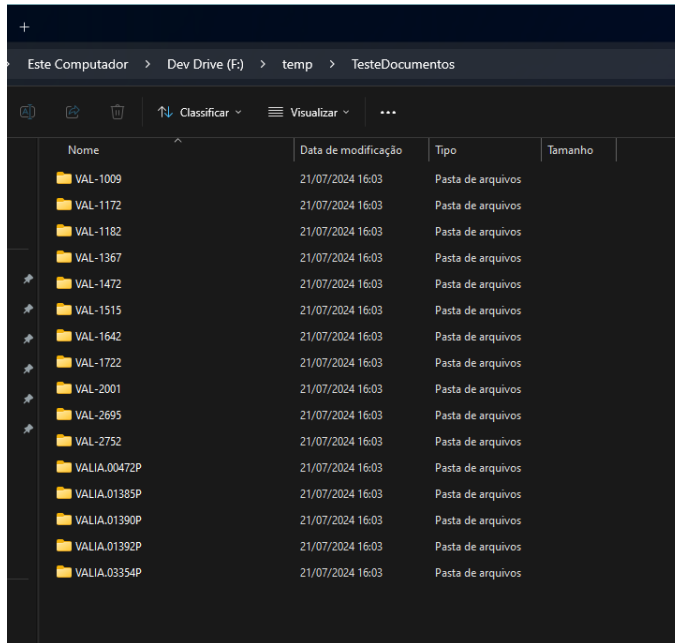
+

Este Computador > Dev Drive (F:) > temp > TesteDocumentos

Classificar ˅ Visualizar ˅ ...

| Nome | Data de modificação | Tipo | Tamanho |
|---|---|---|---|
| VAL-1009 | 21/07/2024 16:03 | Pasta de arquivos | |
| VAL-1172 | 21/07/2024 16:03 | Pasta de arquivos | |
| VAL-1182 | 21/07/2024 16:03 | Pasta de arquivos | |
| VAL-1367 | 21/07/2024 16:03 | Pasta de arquivos | |
| VAL-1472 | 21/07/2024 16:03 | Pasta de arquivos | |
| VAL-1515 | 21/07/2024 16:03 | Pasta de arquivos | |
| VAL-1642 | 21/07/2024 16:03 | Pasta de arquivos | |
| VAL-1722 | 21/07/2024 16:03 | Pasta de arquivos | |
| VAL-2001 | 21/07/2024 16:03 | Pasta de arquivos | |
| VAL-2695 | 21/07/2024 16:03 | Pasta de arquivos | |
| VAL-2752 | 21/07/2024 16:03 | Pasta de arquivos | |
| VALIA.00472P | 21/07/2024 16:03 | Pasta de arquivos | |
| VALIA.01385P | 21/07/2024 16:03 | Pasta de arquivos | |
| VALIA.01390P | 21/07/2024 16:03 | Pasta de arquivos | |
| VALIA.01392P | 21/07/2024 16:03 | Pasta de arquivos | |
| VALIA.03354P | 21/07/2024 16:03 | Pasta de arquivos | |